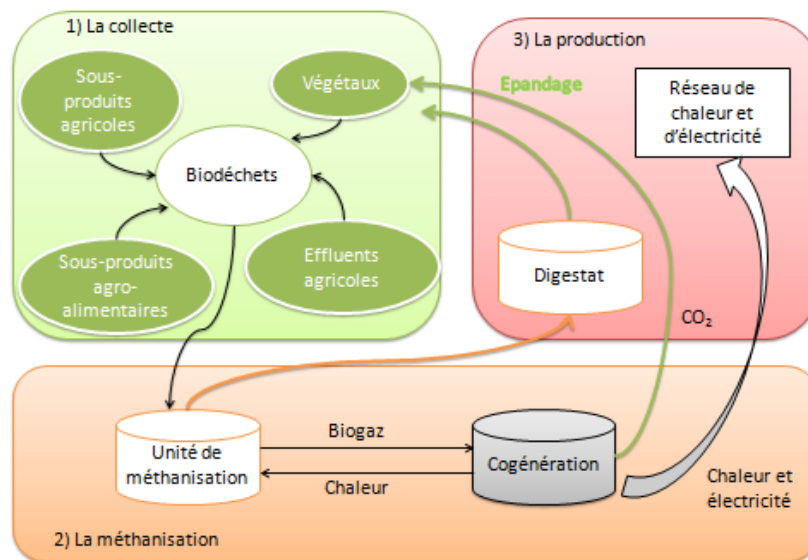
1) La collecte

Sous-produits agricoles

Végétaux

Biodéchets

Sous-produits agro-alimentaires

Effluents agricoles

3) La production

Epandage

Réseau de chaleur et d'électricité

Digestat

$CO_2$

Unité de méthanisation

Biogaz

Chaleur

Cogénération

Chaleur et électricité

2) La méthanisation